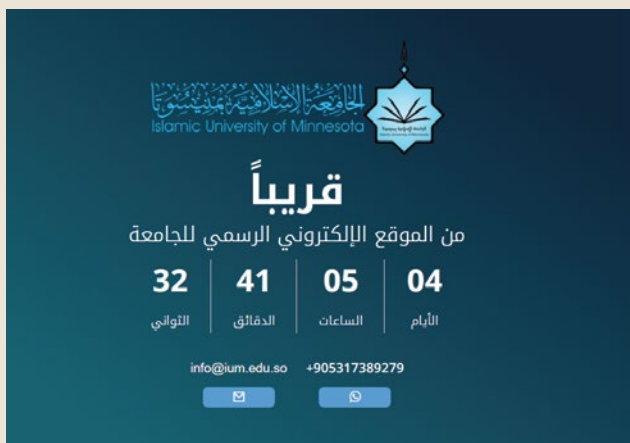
الجامعة الإسلامية بمنيسوتا
Islamic University of Minnesota

قريباً
من الموقع الإلكتروني الرسمي للجامعة

| 04 | 05 | 41 | 32 |
|---|---|---|---|
| الأيام | الساعات | الدقائق | الثواني |

info@ium.edu.so +905317389279